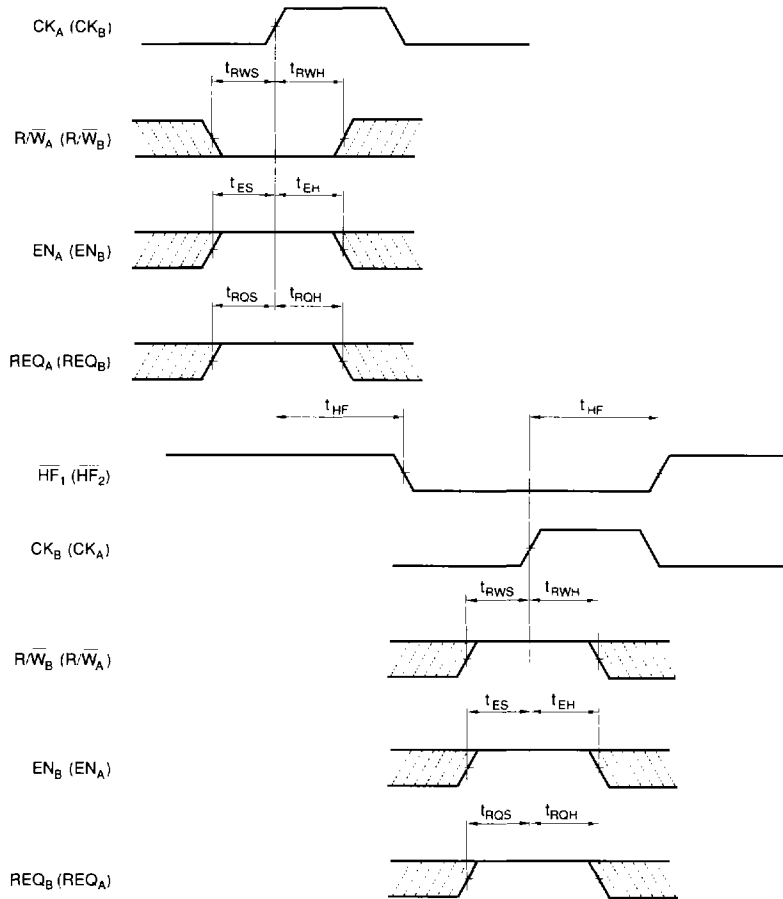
$CK_A$ ($CK_B$)

$t_{RWS}$ $t_{RWH}$

$R/\overline{W}_A$ ($R/\overline{W}_B$)

$t_{ES}$ $t_{EH}$

$EN_A$ ($EN_B$)

$t_{RQS}$ $t_{RQH}$

$REQ_A$ ($REQ_B$)

$t_{HF}$ $t_{HF}$

$\overline{HF}_1$ ($\overline{HF}_2$)

$CK_B$ ($CK_A$)

$t_{RWS}$ $t_{RWH}$

$R/\overline{W}_B$ ($R/\overline{W}_A$)

$t_{ES}$ $t_{EH}$

$EN_B$ ($EN_A$)

$t_{RQS}$ $t_{RQH}$

$REQ_B$ ($REQ_A$)